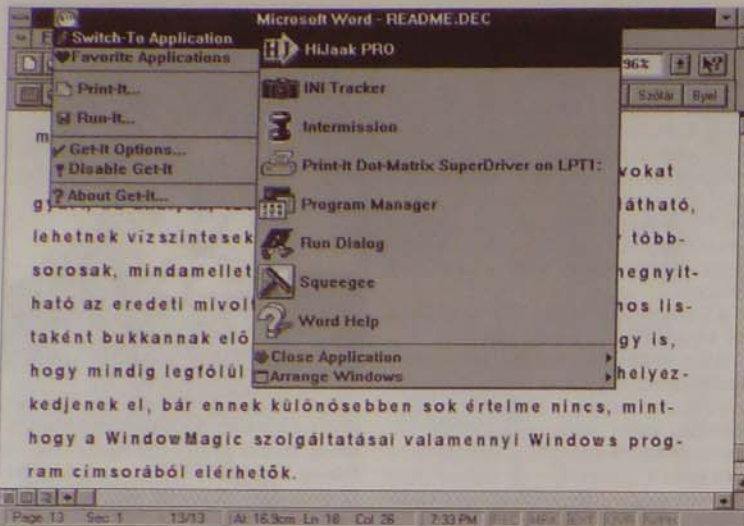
Microsoft Word - README.DEC

Switch-To Application
Favorite Applications
Print-It...
Run-It...
Get-It Options...
Disable Get-It
About Get-It...

HiJaak PRO
INI Tracker
Intermission
Print-It Dot-Matrix SuperDriver on LPT1:
Program Manager
Run Dialog
Squeegee
Word Help
Close Application
Arrange Windows

96%
Szótár
Byel

m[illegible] vokat gy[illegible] látható, lehetnek vízszintesek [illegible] több-sorosak, mindamellett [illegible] megnyitható az eredeti mivolt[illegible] hos listaként bukkannak elő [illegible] gy is, hogy mindig legfölül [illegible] helyezkedjenek el, bár ennek különösebben sok értelme nincs, minthogy a WindowMagic szolgáltatásai valamennyi Windows program címsorából elérhetők.

Page 13 Sec 1 13/13 At 16.3cm Ln 18 Col 26 7:33 PM